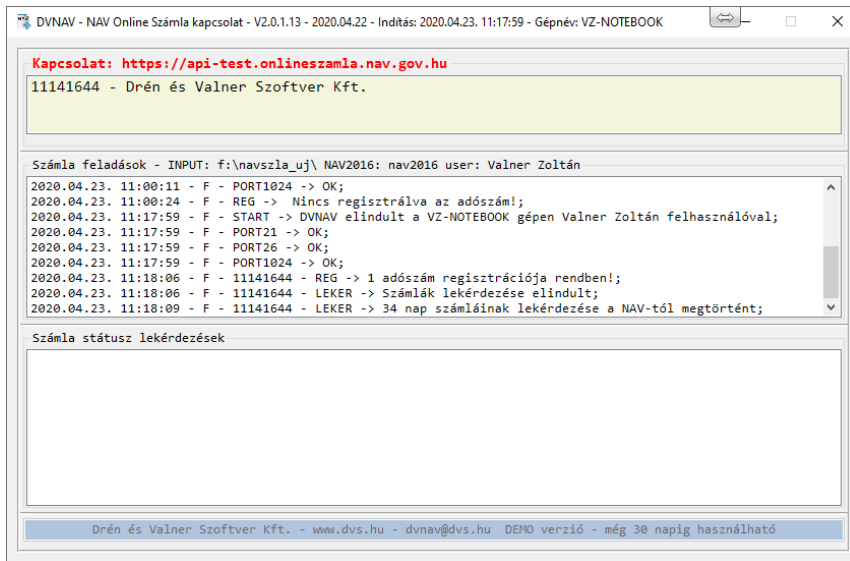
DVNAV - NAV Online Számla kapcsolat - V2.0.1.13 - 2020.04.22 - Indítás: 2020.04.23. 11:17:59 - Gépnév: VZ-NOTEBOOK

Kapcsolat: https://api-test.onlineszamla.nav.gov.hu

11141644 - Drén és Valner Szoftver Kft.

Számla feladások - INPUT: f:\navszla_uj\ NAV2016: nav2016 user: Valner Zoltán

2020.04.23. 11:00:11 - F - PORT1024 -> OK;
2020.04.23. 11:00:24 - F - REG -> Nincs regisztrálva az adószám!;
2020.04.23. 11:17:59 - F - START -> DVNAV elindult a VZ-NOTEBOOK gépen Valner Zoltán felhasználóval;
2020.04.23. 11:17:59 - F - PORT21 -> OK;
2020.04.23. 11:17:59 - F - PORT26 -> OK;
2020.04.23. 11:17:59 - F - PORT1024 -> OK;
2020.04.23. 11:18:06 - F - 11141644 - REG -> 1 adószám regisztrációja rendben!;
2020.04.23. 11:18:06 - F - 11141644 - LEKER -> Számlák lekérdezése elindult;
2020.04.23. 11:18:09 - F - 11141644 - LEKER -> 34 nap számláinak lekérdezése a NAV-tól megtörtént;

Számla státusz lekérdezések

Drén és Valner Szoftver Kft. - www.dvs.hu - dvnav@dvs.hu DEMO verzió - még 30 napig használható